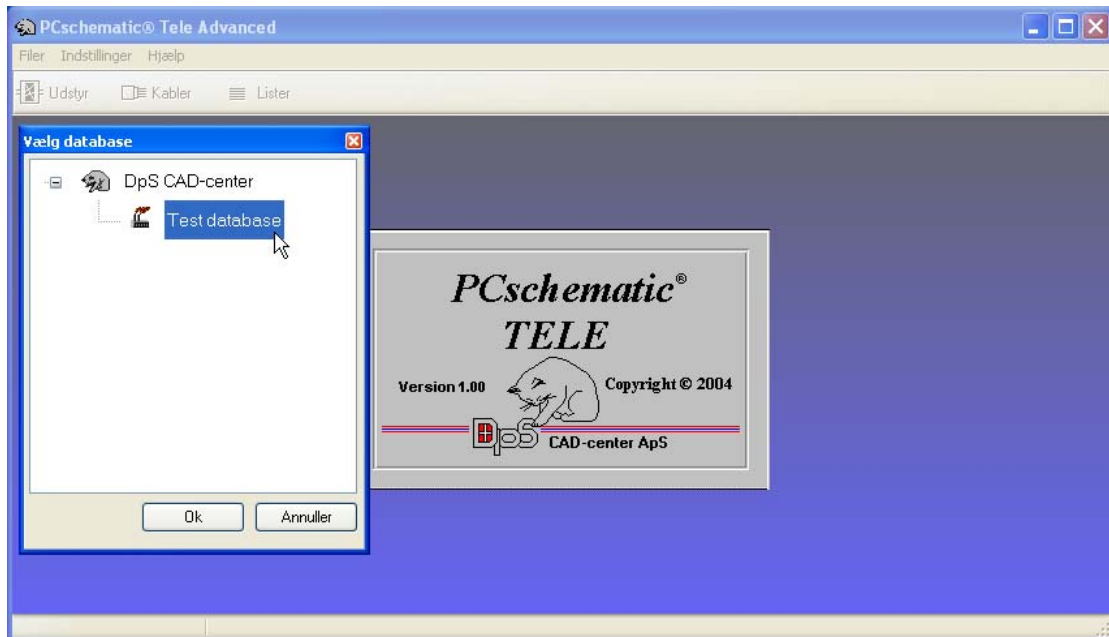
PCschematic® Tele Advanced

Filer Indstillinger Hjælp

Udstyr Kabler Lister

Vælg database

DpS CAD-center

Test database

Ok Annuller

PCschematic®
TELE

Version 1.00

Copyright © 2004

DpS CAD-center ApS